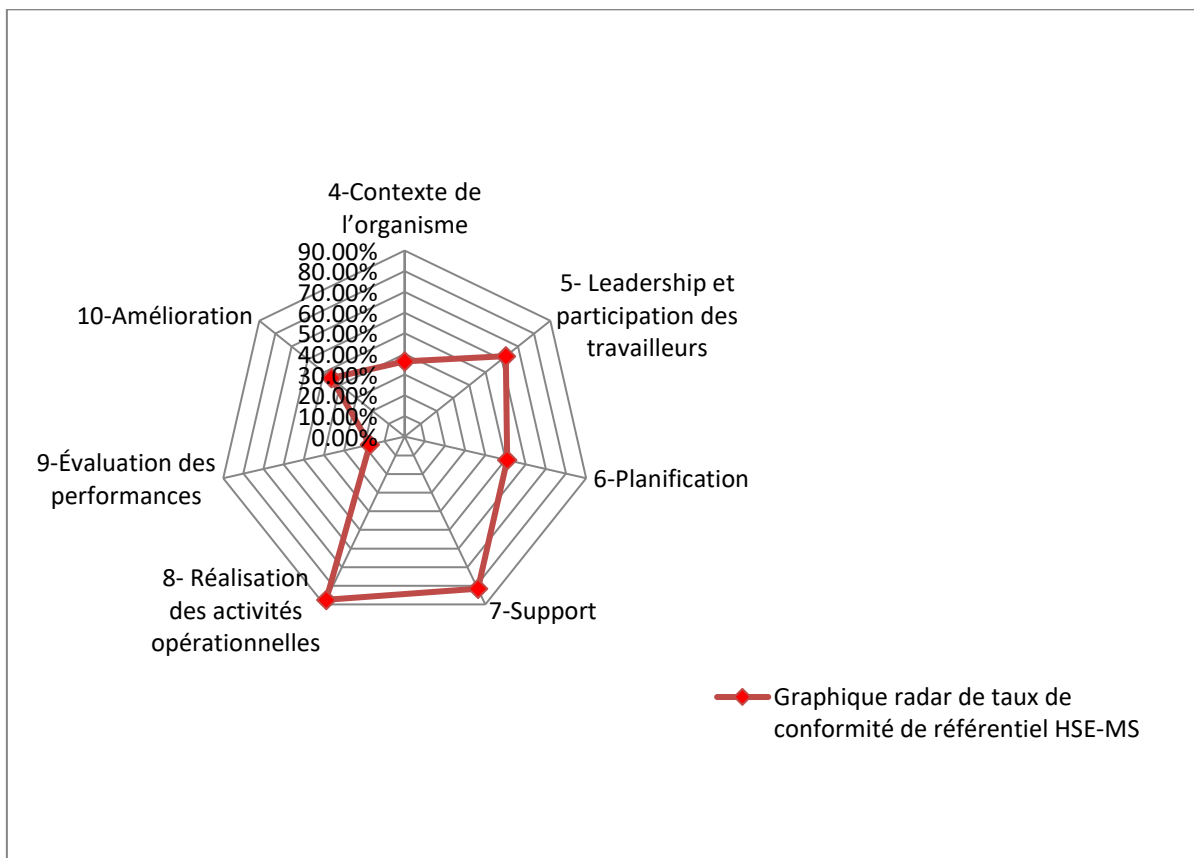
4-Contexte de l’organisme

90.00%
80.00%
70.00%
60.00%
50.00%
40.00%
30.00%
20.00%
10.00%
0.00%

5- Leadership et participation des travailleurs

6-Planification

7-Support

8- Réalisation des activités opérationnelles

9-Évaluation des performances

10-Amélioration

Graphique radar de taux de conformité de référentiel HSE-MS